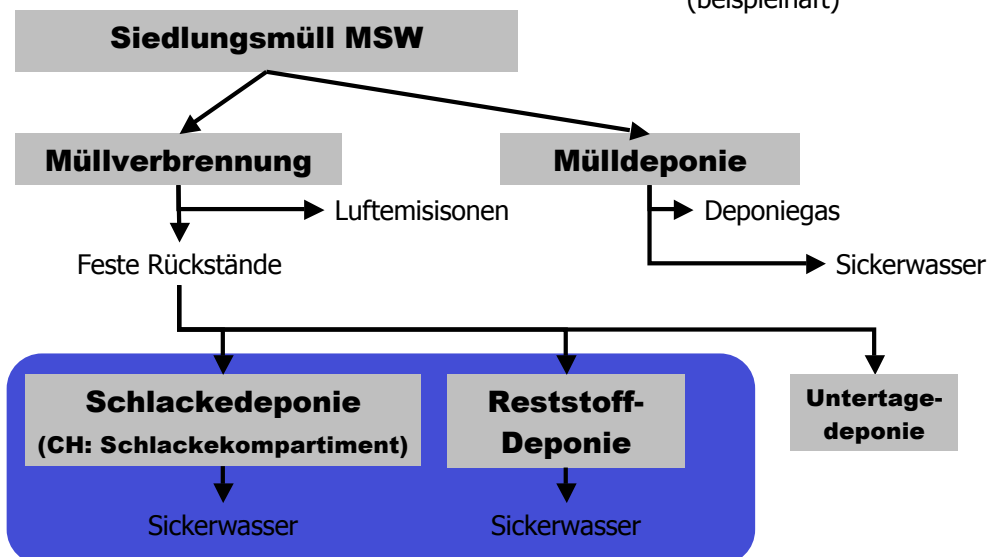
(beispielhaft)

Siedlungsmüll MSW

Müllverbrennung

Mülldeponie

Luftemisisonen

Deponiegas

Feste Rückstände

Sickerwasser

Schlackedeponie (CH: Schlackekompartiment)

Reststoff-Deponie

Untertagedeponie

Sickerwasser

Sickerwasser